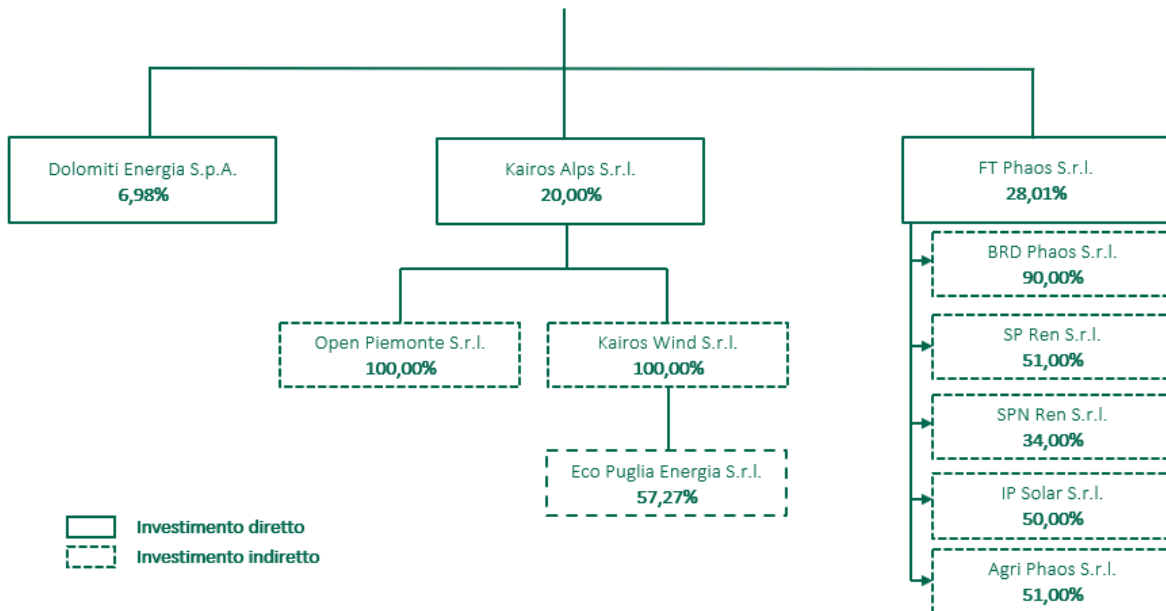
Dolomiti Energia S.p.A.
6,98%

Kairos Alps S.r.l.
20,00%

FT Phaos S.r.l.
28,01%

Open Piemonte S.r.l.
100,00%

Kairos Wind S.r.l.
100,00%

Eco Puglia Energia S.r.l.
57,27%

BRD Phaos S.r.l.
90,00%

SP Ren S.r.l.
51,00%

SPN Ren S.r.l.
34,00%

IP Solar S.r.l.
50,00%

Agri Phaos S.r.l.
51,00%

Investimento diretto
Investimento indiretto